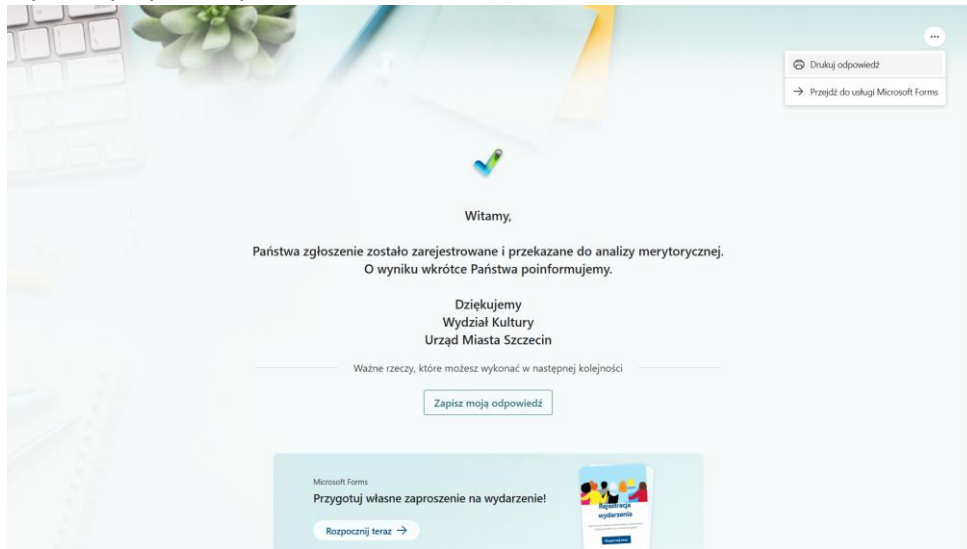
...

Drukuj odpowiedź

→ Przejdź do usługi Microsoft Forms

Witamy,

Państwa zgłoszenie zostało zarejestrowane i przekazane do analizy merytorycznej.
O wyniku wkrótce Państwa poinformujemy.

Dziękujemy
Wydział Kultury
Urząd Miasta Szczecin

Ważne rzeczy, które możesz wykonać w następnej kolejności

Zapisz moją odpowiedź

Microsoft Forms

Przygotuj własne zaproszenie na wydarzenie!

Rozpocznij teraz →

Rejestracja wydarzenia

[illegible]